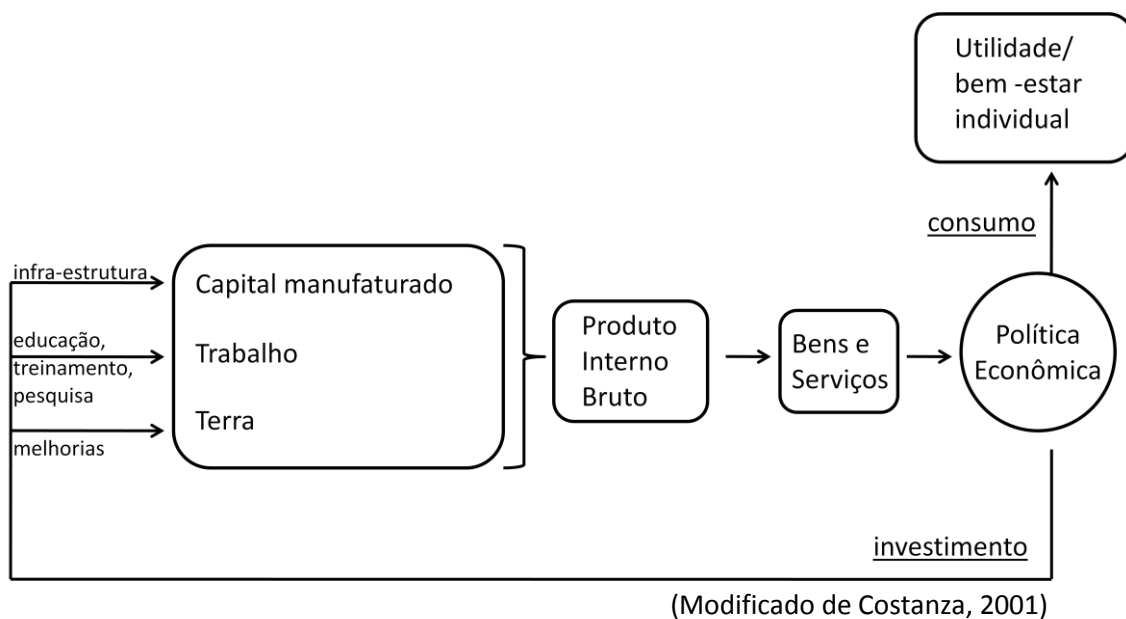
Utilidade/ bem -estar individual

consumo

infra-estrutura

educação, treinamento, pesquisa

melhorias

Capital manufaturado

Trabalho

Terra

Produto Interno Bruto

Bens e Serviços

Política Econômica

investimento

(Modificado de Costanza, 2001)